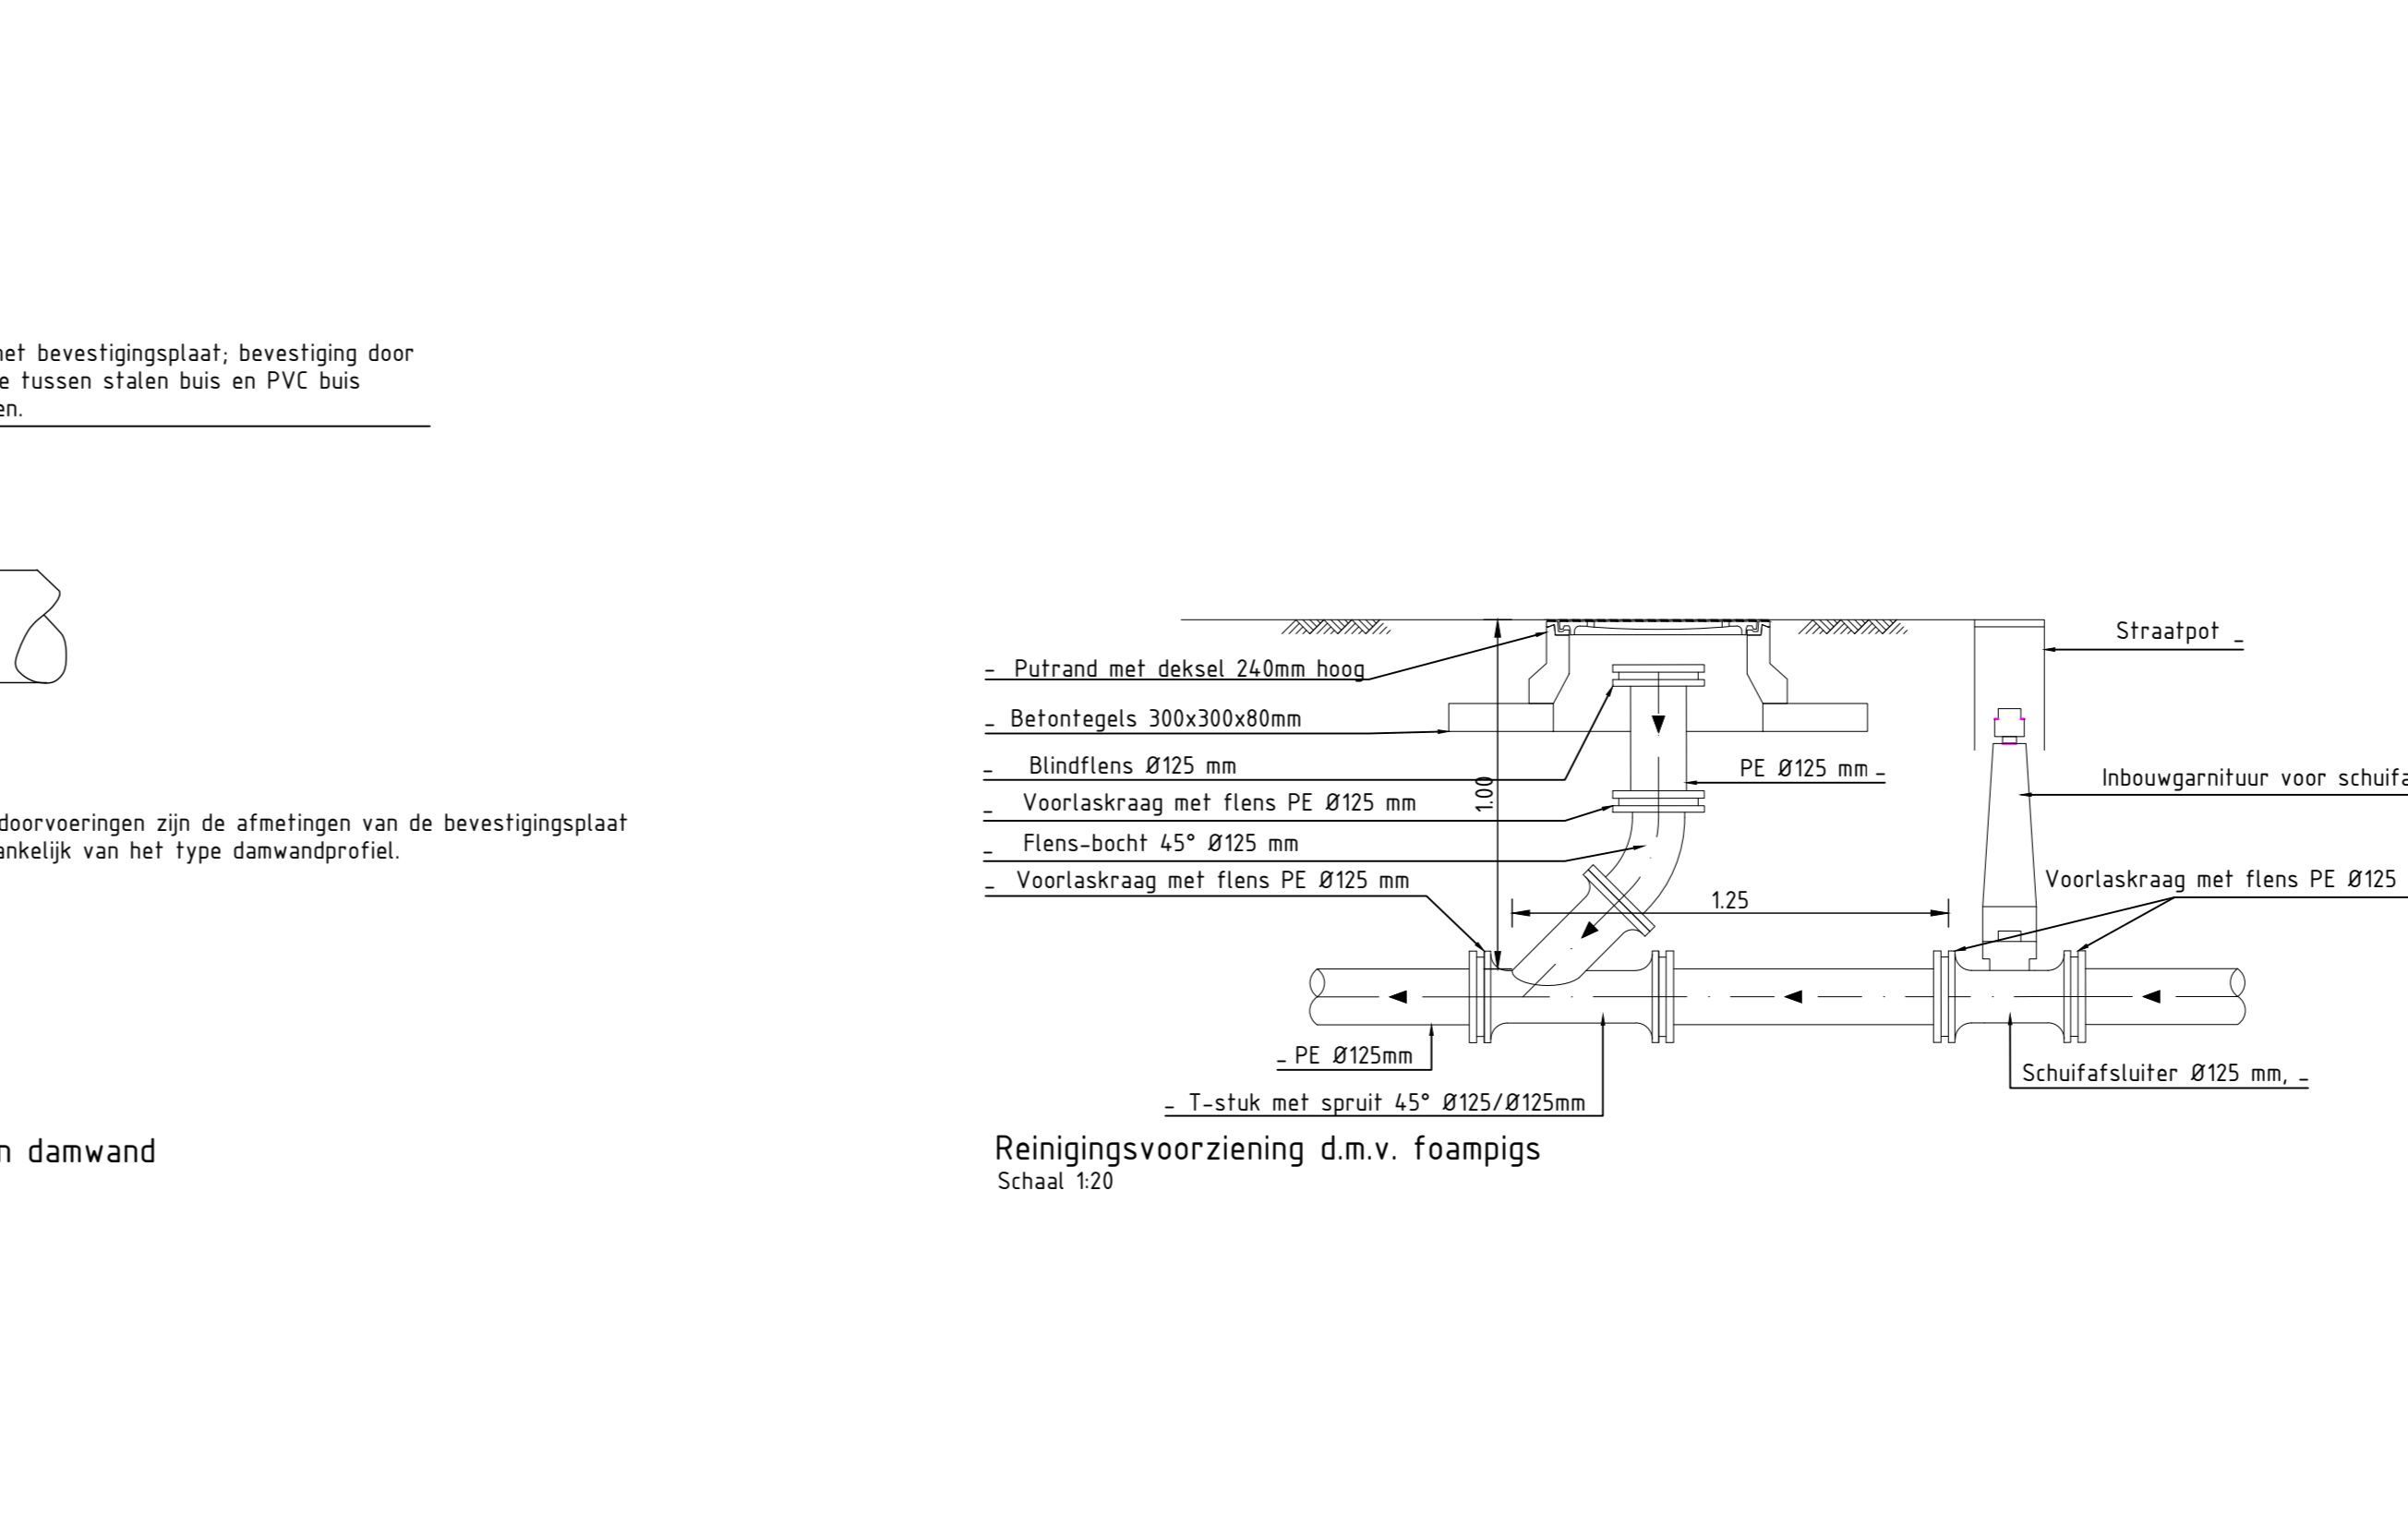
met bevestigingsplaat; bevestiging door
e tussen stalen buis en PVC buis
en.

doorvoeringen zijn de afmetingen van de bevestigingsplaat
ankelijk van het type damwandprofiel.

n damwand

- Putrand met deksel 240mm hoog
- Betontegels 300x300x80mm
- Blindflens Ø125 mm
- Voorlaskraag met flens PE Ø125 mm
- Flens-bocht 45° Ø125 mm
- Voorlaskraag met flens PE Ø125 mm

1.00

PE Ø125 mm -

1.25

Straatpot -

Inbouwgarnituur voor schuifa

Voorlaskraag met flens PE Ø125

- PE Ø125mm
- T-stuk met spruit 45° Ø125/Ø125mm

Schuifafsluiter Ø125 mm, -

Reinigingsvoorziening d.m.v. foampigs
Schaal 1:20